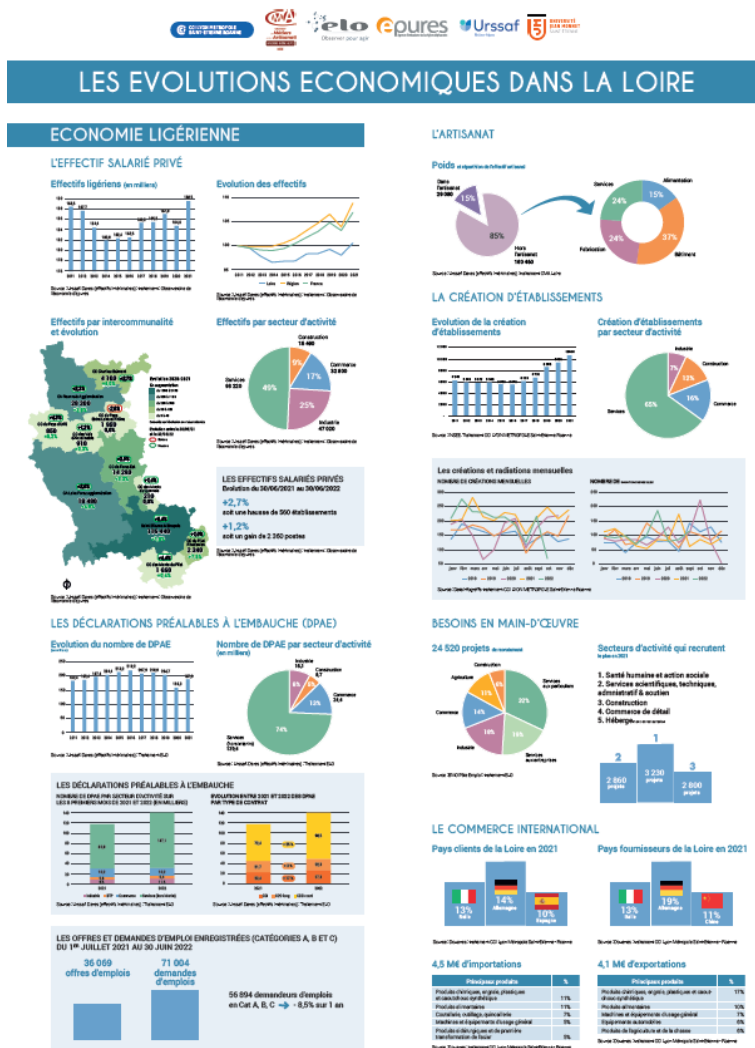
epures Urssaf

LES EVOLUTIONS ECONOMIQUES DANS LA LOIRE

ECONOMIE LIGÉRIENNE

L'EFFECTIF SALARIÉ PRIVÉ

Effectifs ligériens (en milliers)

Evolution des effectifs

Effectifs par intercommunalité et évolution

Effectifs par secteur d'activité

Construction 16 460

Commerce 33 600

Services 98 320

Industrie 47 020

49%

9%

17%

25%

LES EFFECTIFS SALARIÉS PRIVÉS
Evolution du 30/06/2021 au 30/06/2022

+2,7%
soit une hausse de 560 établissements

+1,2%
soit un gain de 2 360 postes

LES DÉCLARATIONS PRÉALABLES À L'EMBAUCHE (DPAE)

Evolution du nombre de DPAE

Nombre de DPAE par secteur d'activité (en milliers)

Industrie

Construction

Commerce

Services

8%

6%

12%

74%

LES DÉCLARATIONS PRÉALABLES À L'EMBAUCHE

LES OFFRES ET DEMANDES D'EMPLOI ENREGISTRÉES (CATÉGORIES A, B ET C) DU 1ER JUILLET 2021 AU 30 JUIN 2022

36 069
offres d'emplois

71 004
demandes d'emplois

56 894 demandeurs d'emploi en Cat A, B, C → - 8,5% sur 1 an

L'ARTISANAT

Poids

15%

85%

Services

Alimentation

Fabrication

Bâtiment

24%

15%

24%

37%

LA CRÉATION D'ÉTABLISSEMENTS

Evolution de la création d'établissements

Création d'établissements par secteur d'activité

Industrie

Construction

Commerce

Services

7%

13%

16%

65%

Les créations et radiations mensuelles

BESOINS EN MAIN-D'ŒUVRE

24 520 projets

Construction

Agriculture

Commerce

Industrie

Services aux particuliers

Services aux entreprises

11%

8%

14%

16%

16%

32%

Secteurs d'activité qui recrutent

1. Santé humaine et action sociale
2. Services scientifiques, techniques, administratif & soutien
3. Construction
4. Commerce de détail
5. Héberg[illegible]

2
2 860 projets

1
3 230 projets

3
2 800 projets

LE COMMERCE INTERNATIONAL

Pays clients de la Loire en 2021

13%
Italie

14%
Allemagne

10%
Espagne

Pays fournisseurs de la Loire en 2021

13%
Italie

19%
Allemagne

11%
Chine

4,5 M€ d'importations

4,1 M€ d'exportations